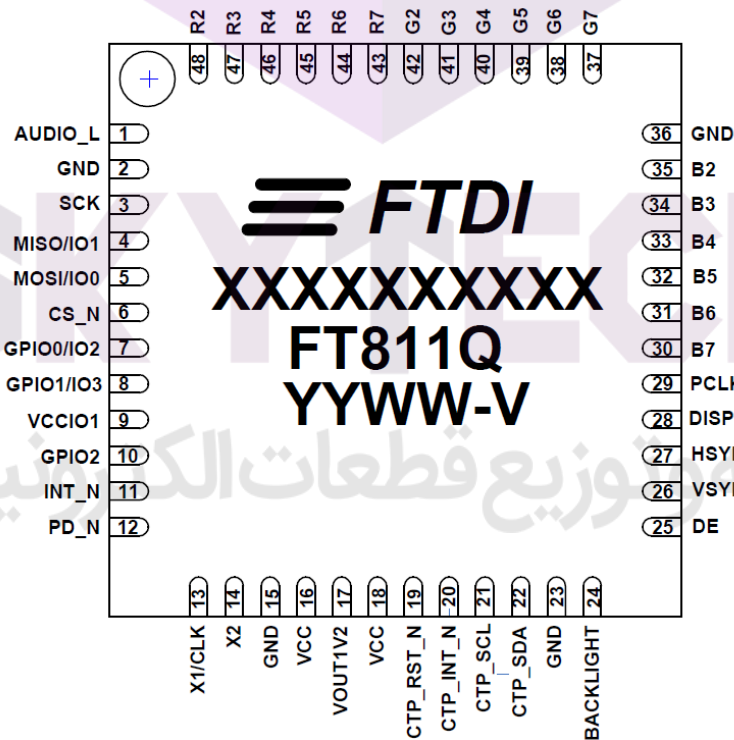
R2 48
R3 47
R4 46
R5 45
R6 44
R7 43
G2 42
G3 41
G4 40
G5 39
G6 38
G7 37

AUDIO_L 1
GND 2
SCK 3
MISO/IO1 4
MOSI/IO0 5
CS_N 6
GPIO0/IO2 7
GPIO1/IO3 8
VCCIO1 9
GPIO2 10
INT_N 11
PD_N 12

36 GND
35 B2
34 B3
33 B4
32 B5
31 B6
30 B7
29 PCLK
28 DISP
27 HSY
26 VSY
25 DE

+

FTDI
XXXXXXXXXX
FT811Q
YYWW-V

توزیع قطعات الکترونی

13 X1/CLK
14 X2
15 GND
16 VCC
17 VOUT1V2
18 VCC
19 CTP_RST_N
20 CTP_INT_N
21 CTP_SCL
22 CTP_SDA
23 GND
24 BACKLIGHT